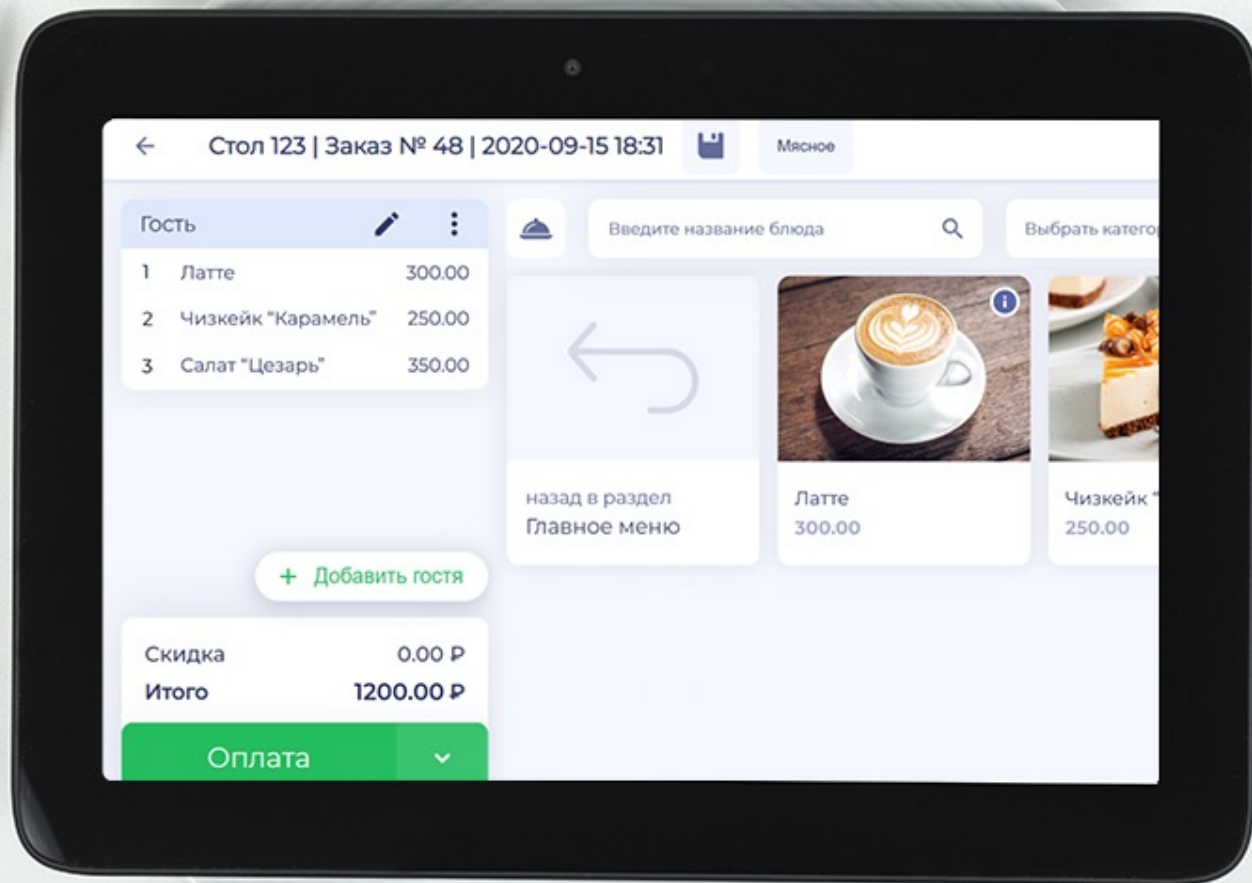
Стол 123 | Заказ № 48 | 2020-09-15 18:31

Мясное

Гость

| | | |
|---|---|---|
| 1 | Латте | 300.00 |
| 2 | Чизкейк "Карамель" | 250.00 |
| 3 | Салат "Цезарь" | 350.00 |

Введите название блюда

Выбрать катего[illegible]

назад в раздел
Главное меню

Латте
300.00

Чизкейк "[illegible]
250.00

+ Добавить гостя

Скидка 0.00 ₽
Итого 1200.00 ₽

Оплата